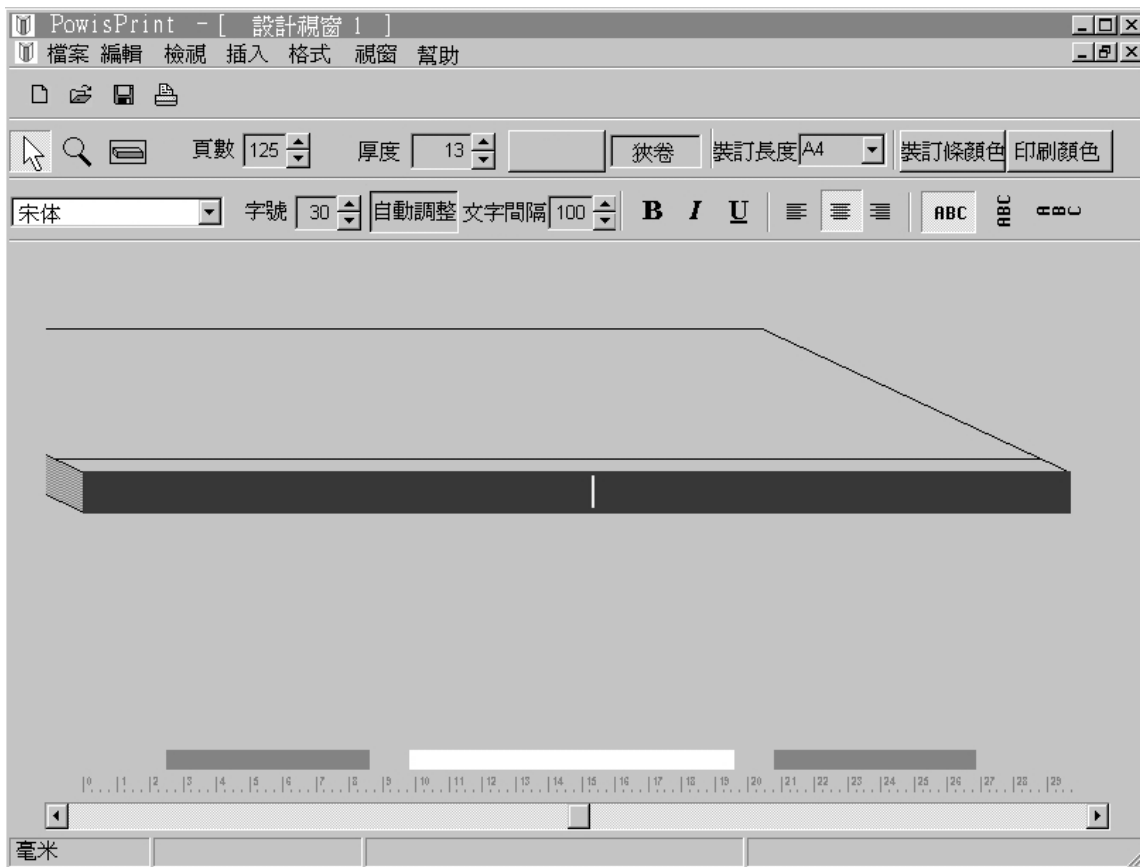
PowisPrint - [ 設計視窗 1 ]

檔案 編輯 檢視 插入 格式 視窗 幫助

頁數 125 厚度 13 狹卷 裝訂長度 A4 裝訂條顏色 印刷顏色

宋体 字號 30 自動調整 文字間隔 100 B I U ABC ABC

0 1 2 3 4 5 6 7 8 9 10 11 12 13 14 15 16 17 18 19 20 21 22 23 24 25 26 27 28 29

毫米